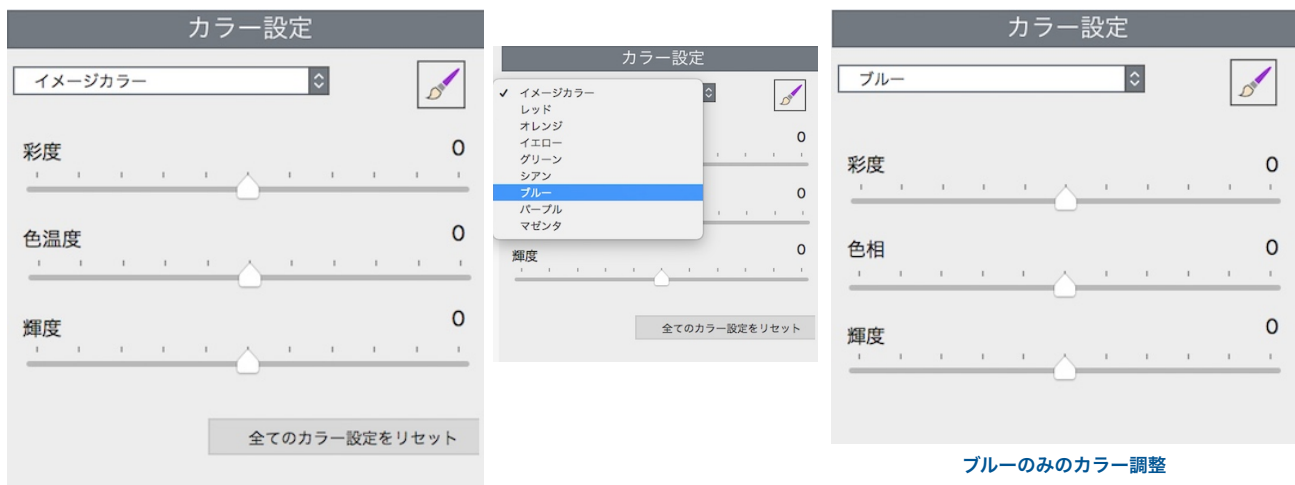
カラー設定

イメージカラー

彩度 0

色温度 0

輝度 0

全てのカラー設定をリセット

カラー設定

✓ イメージカラー
レッド
オレンジ
イエロー
グリーン
シアン
ブルー
パープル
マゼンタ

0

0

輝度 0

全てのカラー設定をリセット

カラー設定

ブルー

彩度 0

色相 0

輝度 0

ブルーのみのカラー調整